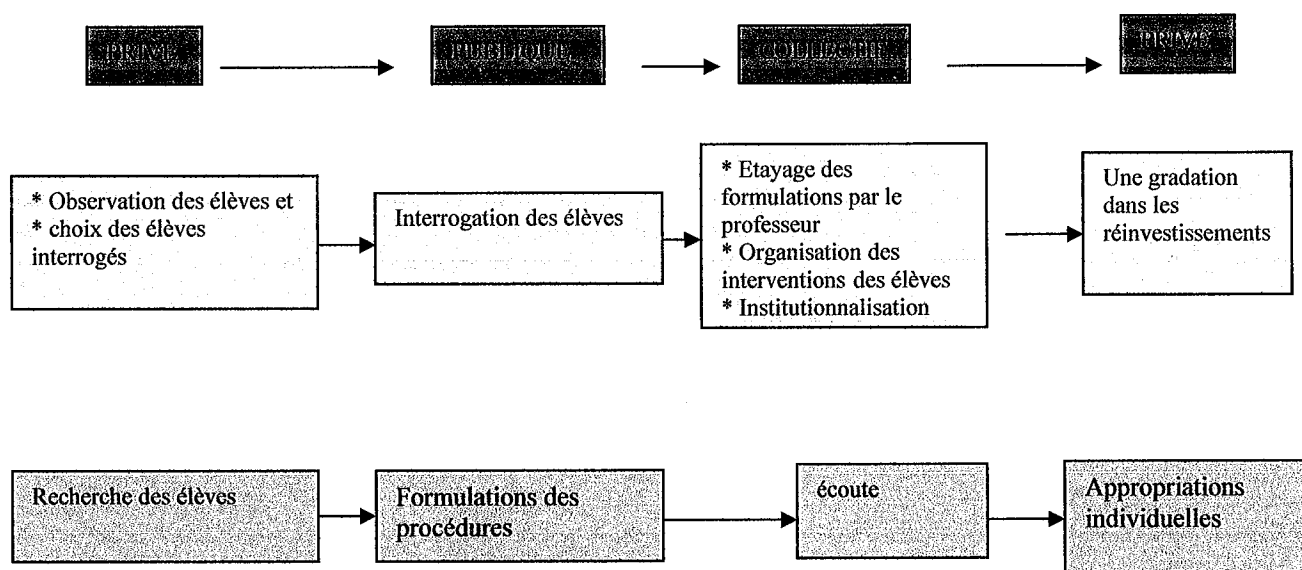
PRIVE

PUBLIQUE

COLLECTIF

PRIVE

* Observation des élèves et
* choix des élèves interrogés

Interrogation des élèves

* Etayage des formulations par le professeur
* Organisation des interventions des élèves
* Institutionnalisation

Une gradation dans les réinvestissements

Recherche des élèves

Formulations des procédures

écoute

Appropriations individuelles